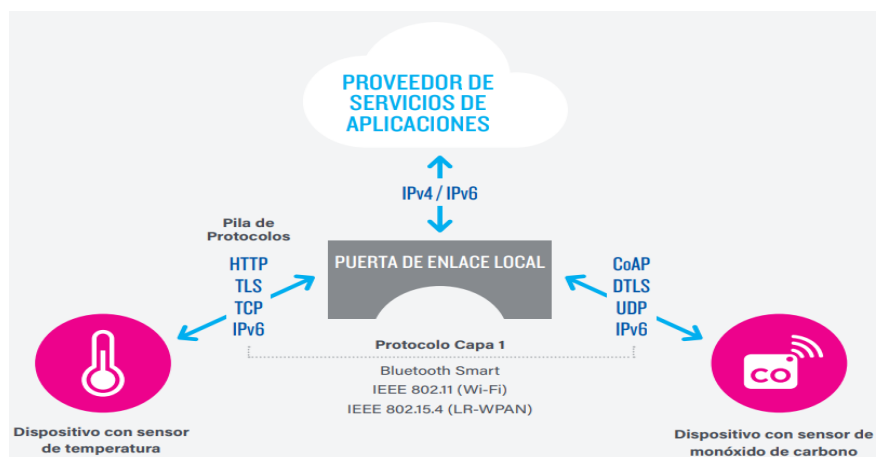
PROVEEDOR DE SERVICIOS DE APLICACIONES

IPv4 / IPv6

Pila de Protocolos

HTTP
TLS
TCP
IPv6

PUERTA DE ENLACE LOCAL

CoAP
DTLS
UDP
IPv6

Protocolo Capa 1

Bluetooth Smart
IEEE 802.11 (Wi-Fi)
IEEE 802.15.4 (LR-WPAN)

CO

Dispositivo con sensor de temperatura

Dispositivo con sensor de monóxido de carbono